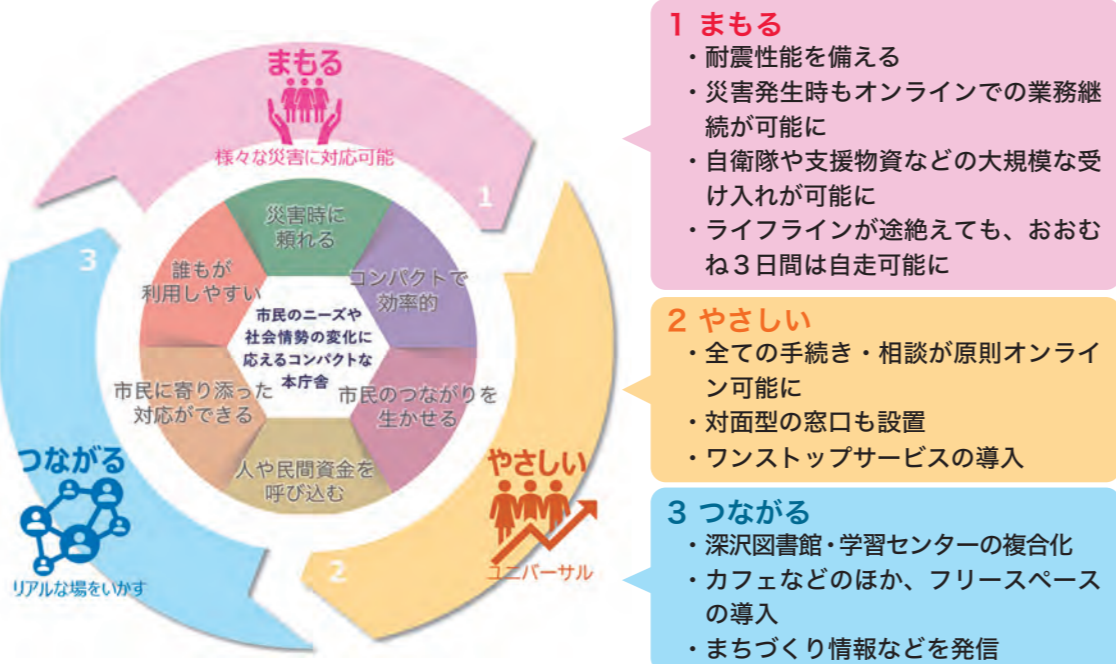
まもる

様々な災害に対応可能

1

3

災害時に頼れる

コンパクトで効率的

市民のつながりを生かせる

人や民間資金を呼び込む

市民に寄り添った対応ができる

誰もが利用しやすい

市民のニーズや社会情勢の変化に応えるコンパクトな本庁舎

つながる

リアルな場をいかす

やさしい

ユニバーサル

2

1 まもる
・耐震性能を備える
・災害発生時もオンラインでの業務継続が可能に
・自衛隊や支援物資などの大規模な受け入れが可能に
・ライフラインが途絶えても、おおむね3日間は自走可能に

2 やさしい
・全ての手続き・相談が原則オンライン可能に
・対面型の窓口も設置
・ワンストップサービスの導入

3 つながる
・深沢図書館・学習センターの複合化
・カフェなどのほか、フリースペースの導入
・まちづくり情報などを発信